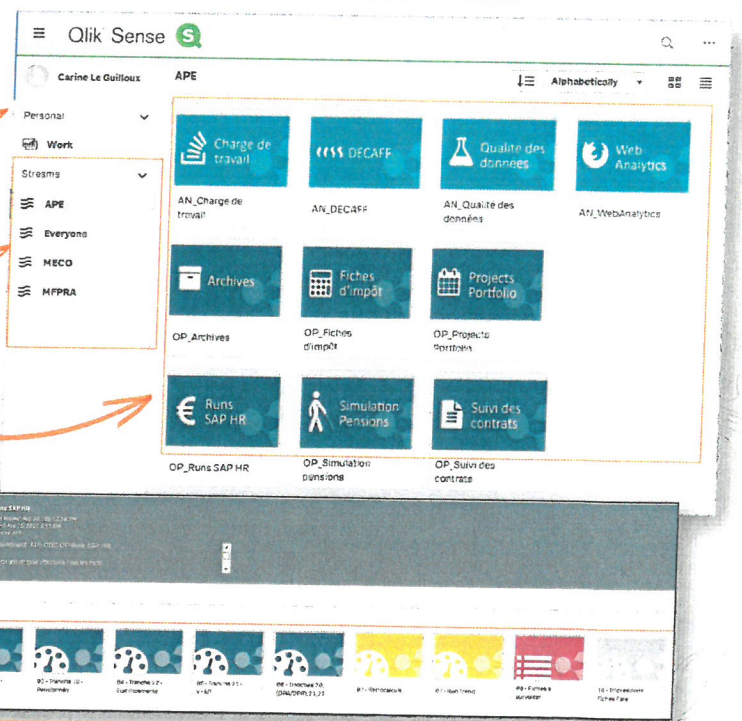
Qlik Sense

Carine Le Guilloux

APE

Alphabetically

Personal

Work

Streams

APE

Everyone

MECO

MFPRA

Charge de travail

AN_Charge de travail

DECAFF

AN_DECAFF

Qualité des données

AN_Qualité des données

Web Analytics

AN_WebAnalytics

Archives

OP_Archives

Fiches d'impôt

OP_Fiches d'impôt

Projects Portfolio

OP_Projects Portfolio

Runs SAP HR

OP_Runs SAP HR

Simulation Pensions

OP_Simulation pensions

Suivi des contrats

OP_Suivi des contrats

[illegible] SAP HR

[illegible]

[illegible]

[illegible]

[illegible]

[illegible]

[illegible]

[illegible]

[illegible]

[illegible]